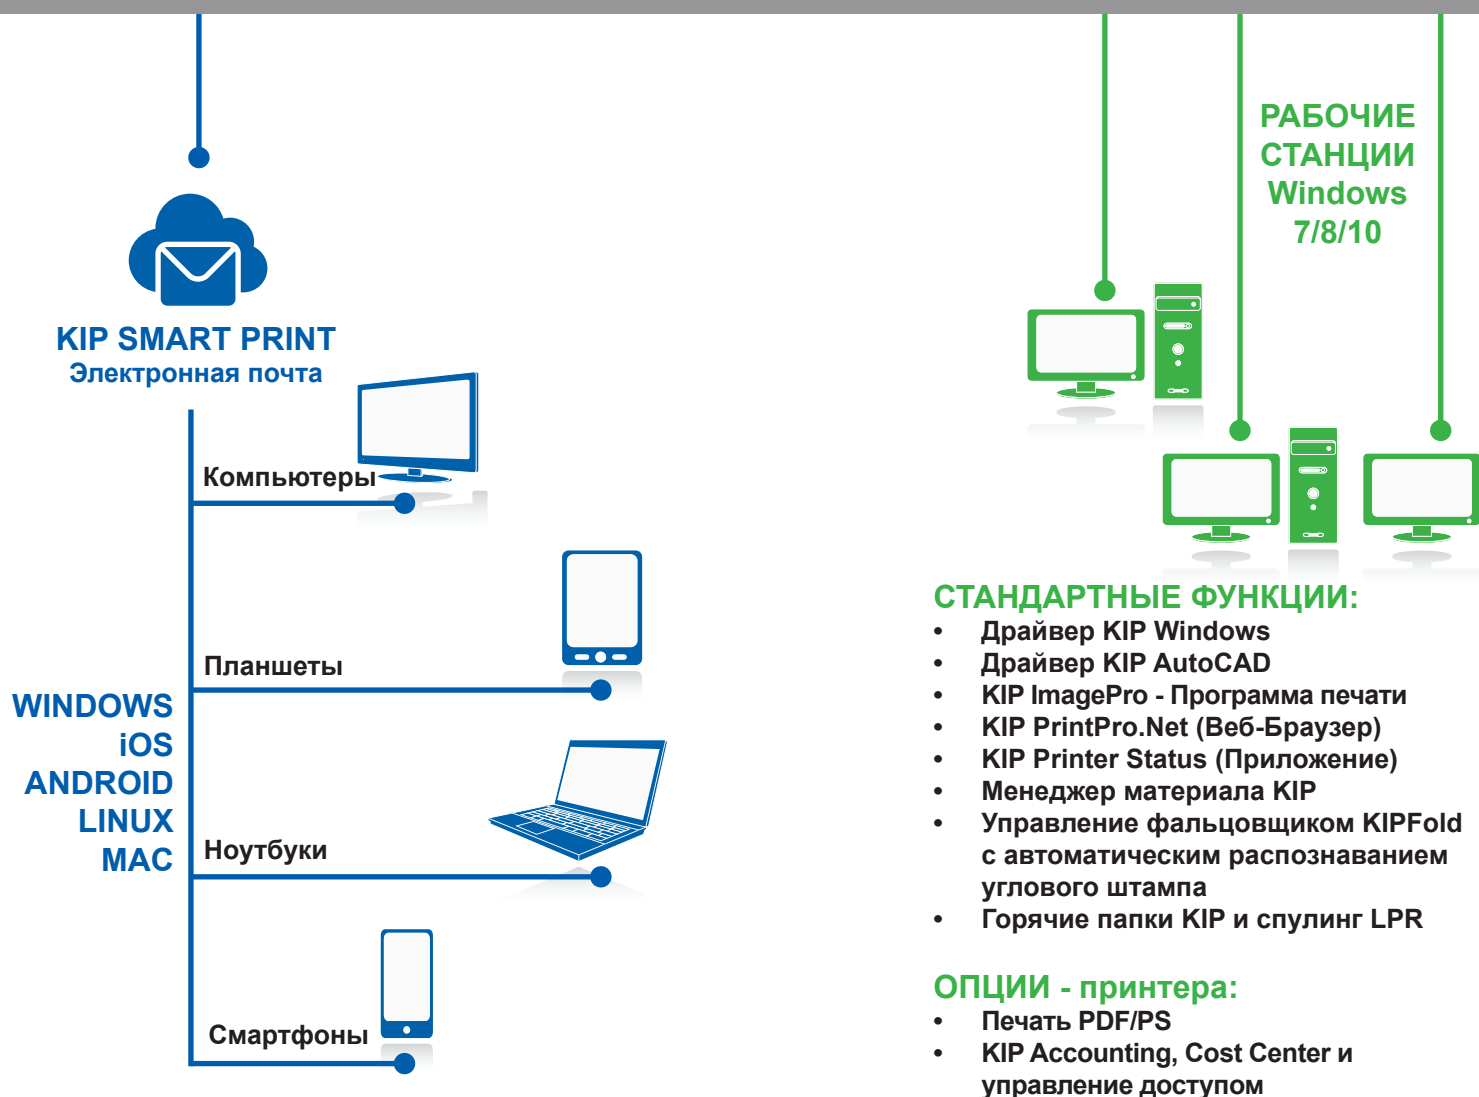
KIP SMART PRINT
Электронная почта

Компьютеры

Планшеты

WINDOWS
iOS
ANDROID
LINUX
MAC

Ноутбуки

Смартфоны

РАБОЧИЕ СТАНЦИИ Windows 7/8/10

СТАНДАРТНЫЕ ФУНКЦИИ:
• Драйвер KIP Windows
• Драйвер KIP AutoCAD
• KIP ImagePro - Программа печати
• KIP PrintPro.Net (Веб-Браузер)
• KIP Printer Status (Приложение)
• Менеджер материала KIP
• Управление фальцовщиком KIPFold с автоматическим распознаванием углового штампа
• Горячие папки KIP и спулинг LPR

ОПЦИИ - принтера:
• Печать PDF/PS
• KIP Accounting, Cost Center и управление доступом